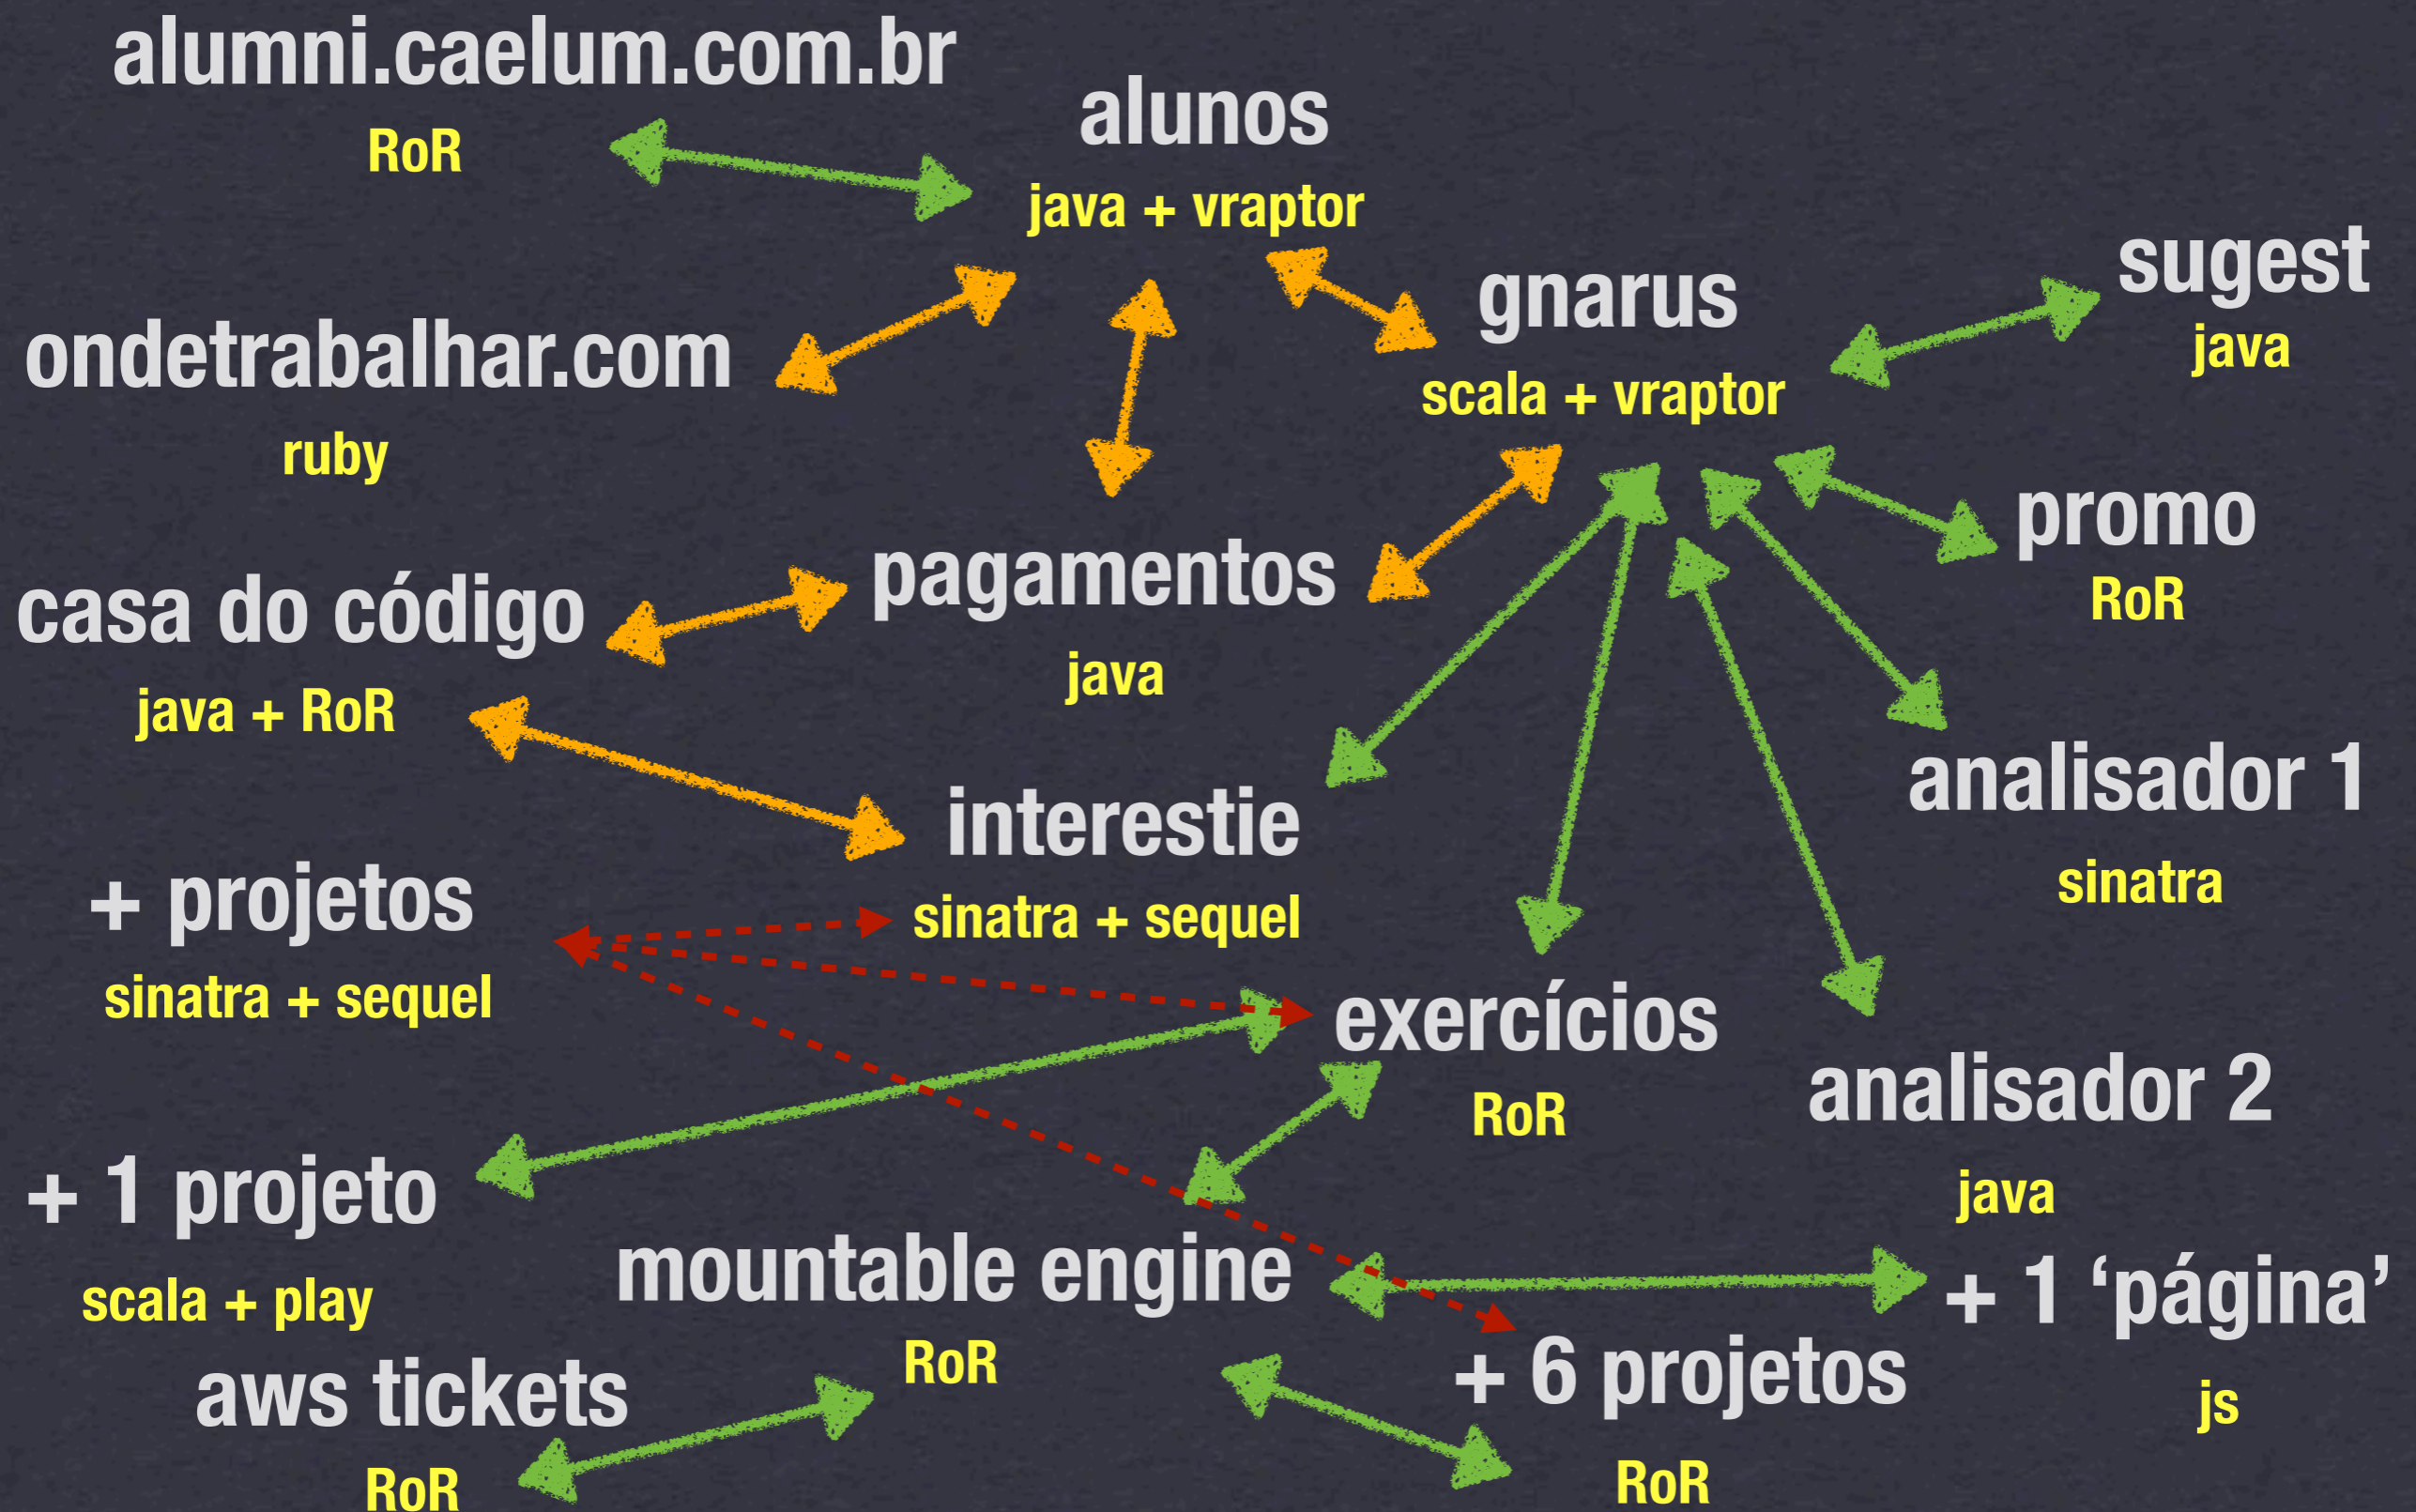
alumni.caelum.com.br
RoR

alunos
java + vraptor

sugest
java

gnarus
scala + vraptor

ondetrabalhar.com
ruby

promo
RoR

pagamentos
java

casa do código
java + RoR

analisador 1
sinatra

interestie
sinatra + sequel

+ projetos
sinatra + sequel

exercícios
RoR

analisador 2
java

+ 1 projeto
scala + play

mountable engine
RoR

+ 1 'página'
js

aws tickets
RoR

+ 6 projetos
RoR